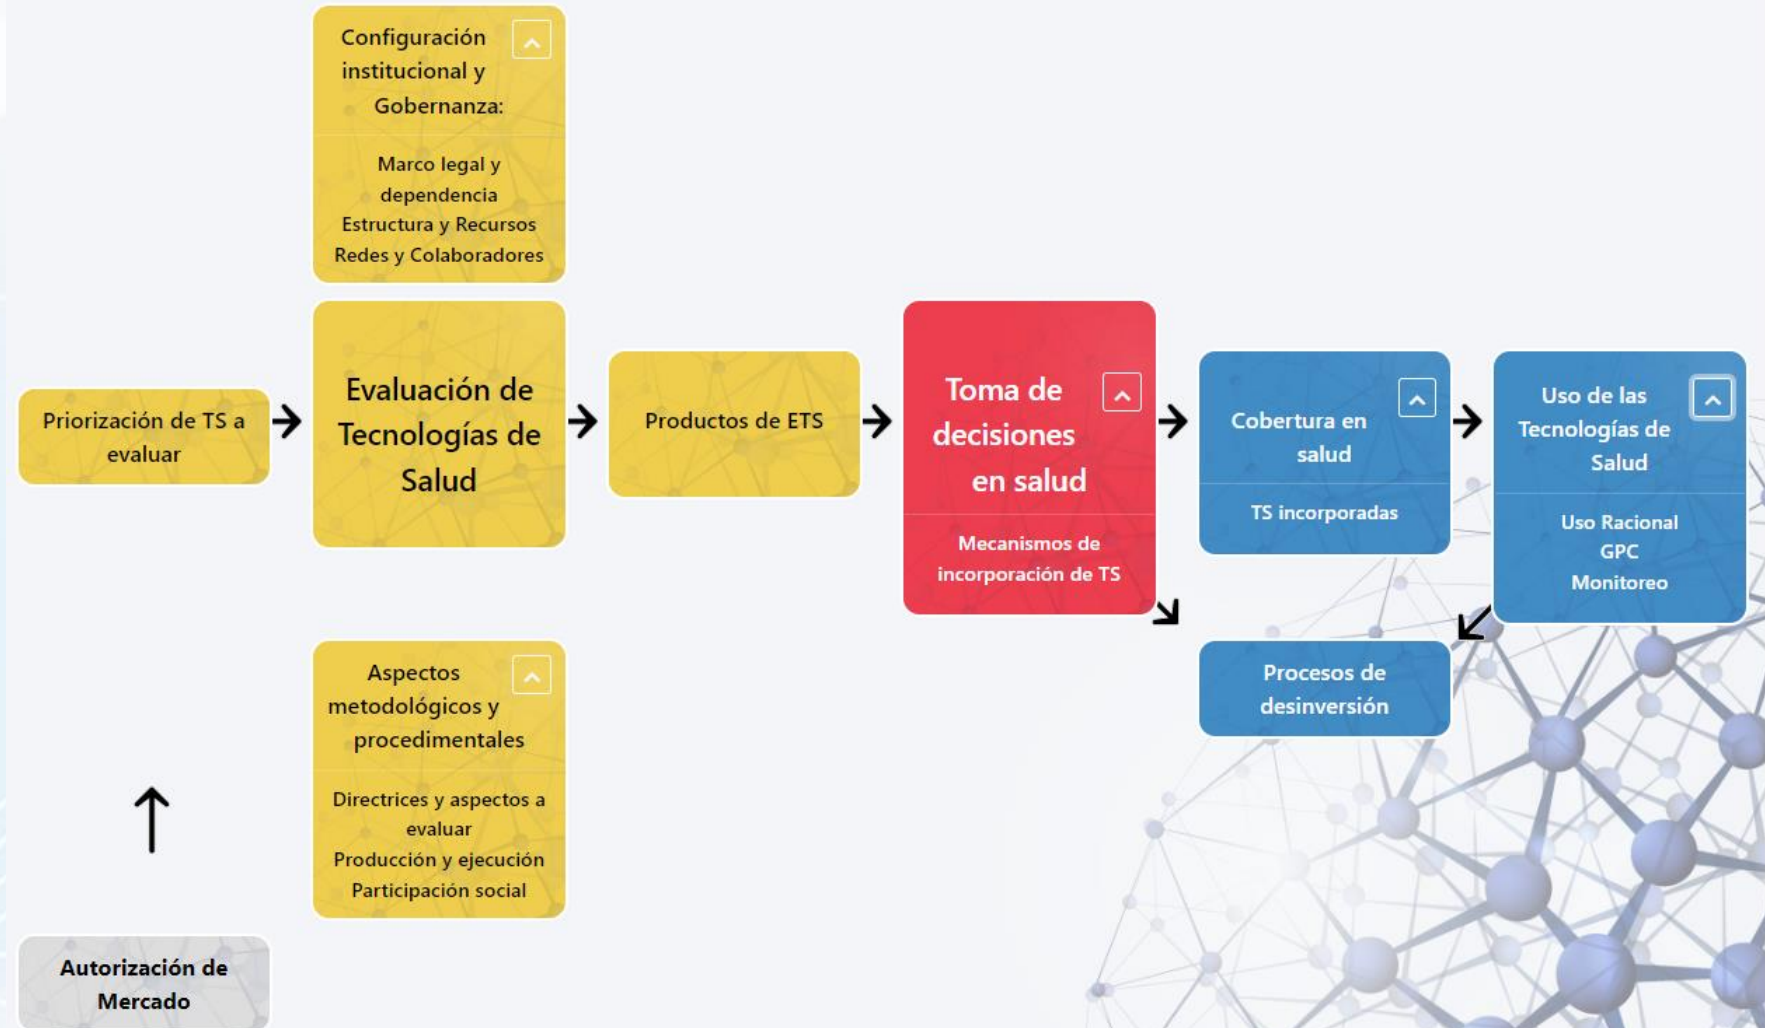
Configuración institucional y Gobernanza:

Marco legal y dependencia
Estructura y Recursos
Redes y Colaboradores

Priorización de TS a evaluar

Evaluación de Tecnologías de Salud

Productos de ETS

Toma de decisiones en salud

Mecanismos de incorporación de TS

Cobertura en salud

TS incorporadas

Uso de las Tecnologías de Salud

Uso Racional
GPC
Monitoreo

Procesos de desinversión

Aspectos metodológicos y procedimentales

Directrices y aspectos a evaluar
Producción y ejecución
Participación social

Autorización de Mercado